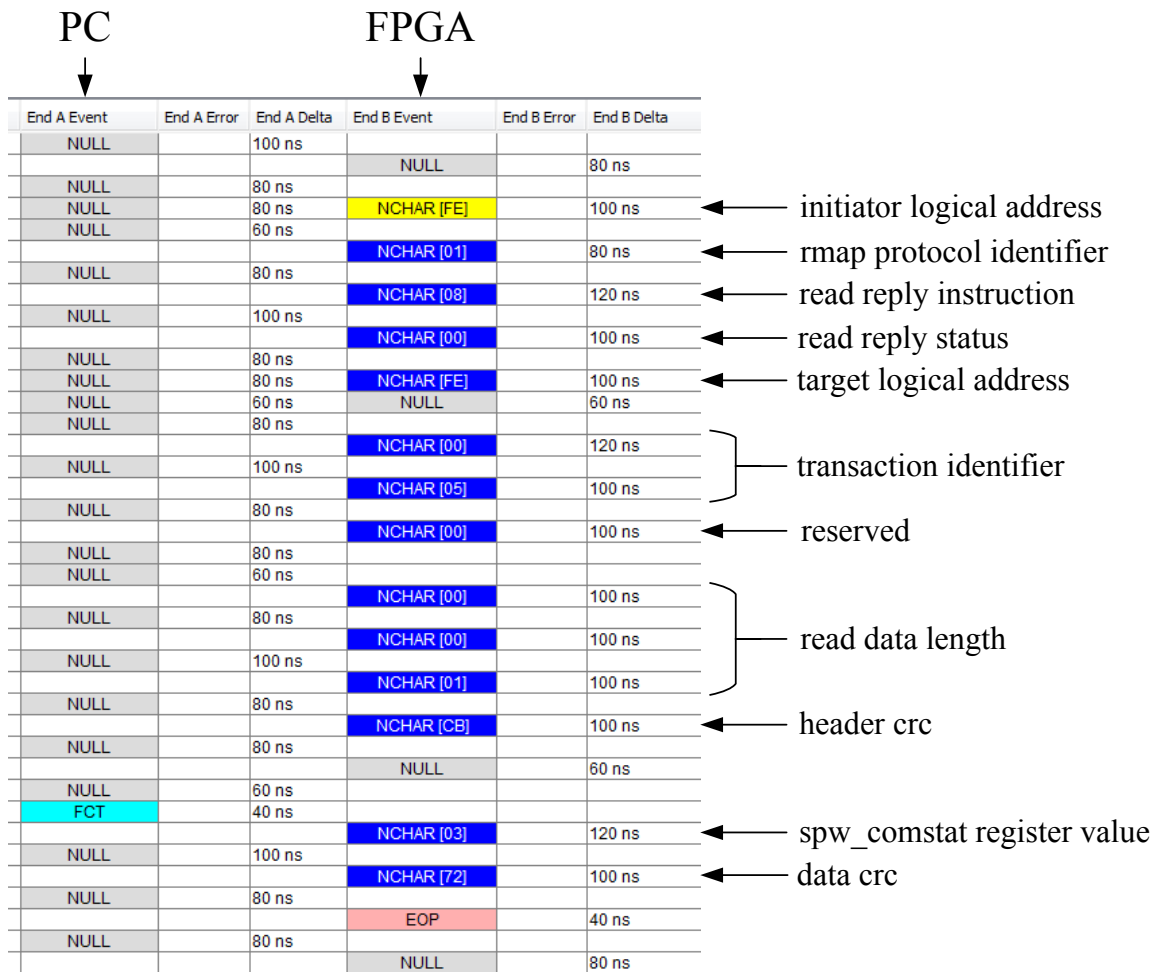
PC FPGA

| End A Event | End A Error | End A Delta | End B Event | End B Error | End B Delta |
|---|---|---|---|---|---|
| NULL | | 100 ns | | | |
| | | | NULL | | 80 ns |
| NULL | | 80 ns | | | |
| NULL | | 80 ns | NCHAR [FE] | | 100 ns |
| NULL | | 60 ns | | | |
| | | | NCHAR [01] | | 80 ns |
| NULL | | 80 ns | | | |
| | | | NCHAR [08] | | 120 ns |
| NULL | | 100 ns | | | |
| | | | NCHAR [00] | | 100 ns |
| NULL | | 80 ns | | | |
| NULL | | 80 ns | NCHAR [FE] | | 100 ns |
| NULL | | 60 ns | NULL | | 60 ns |
| NULL | | 80 ns | | | |
| | | | NCHAR [00] | | 120 ns |
| NULL | | 100 ns | | | |
| | | | NCHAR [05] | | 100 ns |
| NULL | | 80 ns | | | |
| | | | NCHAR [00] | | 100 ns |
| NULL | | 80 ns | | | |
| NULL | | 60 ns | | | |
| | | | NCHAR [00] | | 100 ns |
| NULL | | 80 ns | | | |
| | | | NCHAR [00] | | 100 ns |
| NULL | | 100 ns | | | |
| | | | NCHAR [01] | | 100 ns |
| NULL | | 80 ns | | | |
| | | | NCHAR [CB] | | 100 ns |
| NULL | | 80 ns | | | |
| | | | NULL | | 60 ns |
| NULL | | 60 ns | | | |
| FCT | | 40 ns | | | |
| | | | NCHAR [03] | | 120 ns |
| NULL | | 100 ns | | | |
| | | | NCHAR [72] | | 100 ns |
| NULL | | 80 ns | | | |
| | | | EOP | | 40 ns |
| NULL | | 80 ns | | | |
| | | | NULL | | 80 ns |

initiator logical address
rmap protocol identifier
read reply instruction
read reply status
target logical address
transaction identifier
reserved
read data length
header crc
spw_comstat register value
data crc